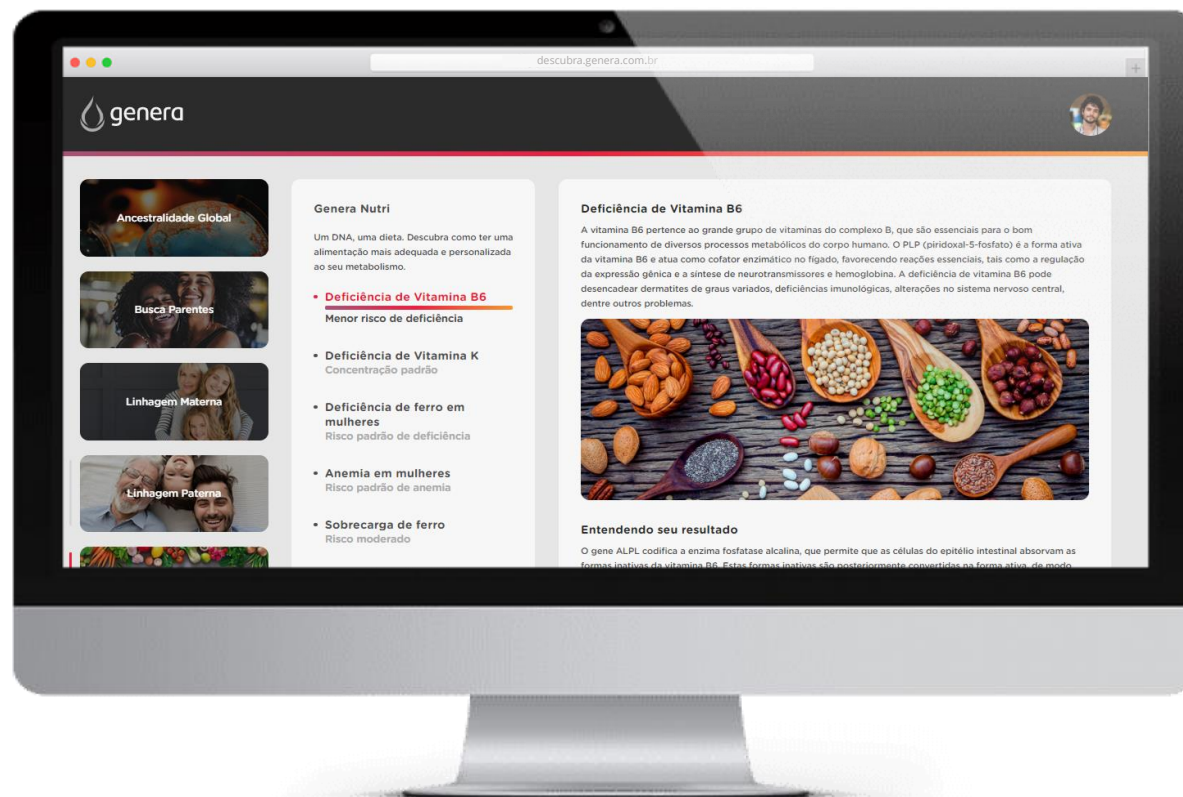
descubra.genera.com.br

genera

Ancestralidade Global

Busca Parentes

Linhagem Materna

Linhagem Paterna

Genera Nutri

Um DNA, uma dieta. Descubra como ter uma alimentação mais adequada e personalizada ao seu metabolismo.

• Deficiência de Vitamina B6
Menor risco de deficiência

• Deficiência de Vitamina K
Concentração padrão

• Deficiência de ferro em mulheres
Risco padrão de deficiência

• Anemia em mulheres
Risco padrão de anemia

• Sobrecarga de ferro
Risco moderado

Deficiência de Vitamina B6

A vitamina B6 pertence ao grande grupo de vitaminas do complexo B, que são essenciais para o bom funcionamento de diversos processos metabólicos do corpo humano. O PLP (piridoxal-5-fosfato) é a forma ativa da vitamina B6 e atua como cofator enzimático no fígado, favorecendo reações essenciais, tais como a regulação da expressão gênica e a síntese de neurotransmissores e hemoglobina. A deficiência de vitamina B6 pode desencadear dermatites de graus variados, deficiências imunológicas, alterações no sistema nervoso central, dentre outros problemas.

Entendendo seu resultado

O gene ALPL codifica a enzima fosfatase alcalina, que permite que as células do epitélio intestinal absorvam as formas inativas da vitamina B6. Estas formas inativas são posteriormente convertidas na forma ativa, de modo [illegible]